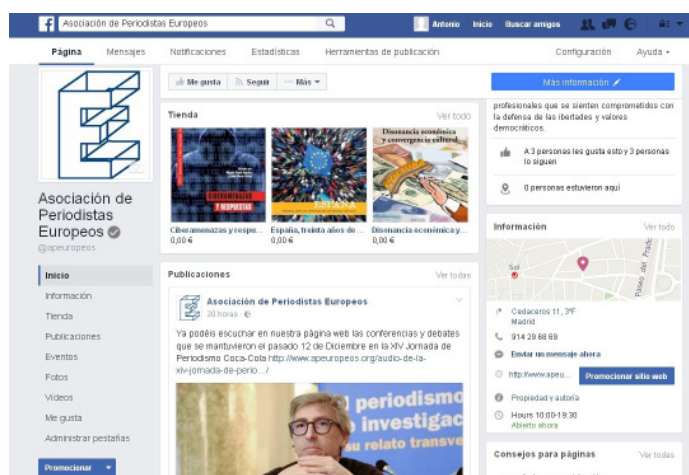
Asociación de Periodistas Europeos

Antonio Inicio Buscar amigos

Página Mensajes Notificaciones Estadísticas Herramientas de publicación Configuración Ayuda

Asociación de Periodistas Europeos
@apeuropeos

Inicio
Información
Tienda
Publicaciones
Eventos
Fotos
Videos
Me gusta
Administrar pestañas

Promocionar

Me gusta Seguir Más

Tienda Ver todo

Ciberamenazas y respu... 0,00 €
España, treinta años de ... 0,00 €
Disonancia económica y... 0,00 €

Publicaciones Ver todas

Asociación de Periodistas Europeos
20 horas

Ya podéis escuchar en nuestra página web las conferencias y debates que se mantuvieron el pasado 12 de Diciembre en la XIV Jornada de Periodismo Coca-Cola http://www.apeuropeos.org/audio-de-la-xiv-jornada-de-perio.../

periodismo
investigac
su relato transve

Más información

profesionales que se sienten comprometidos con la defensa de las libertades y valores democráticos.

A 3 personas les gusta esto y 3 personas lo siguen

0 personas estuvieron aquí

Información Ver todo

Sol

Cedaceros 11, 3ºF
Madrid

914 29 68 69

Enviar un mensaje ahora

http://www.apeu...

Promocionar sitio web

Propiedad y autoría

Hours 10:00-19:30
Abierto ahora

Consejos para páginas Ver todas